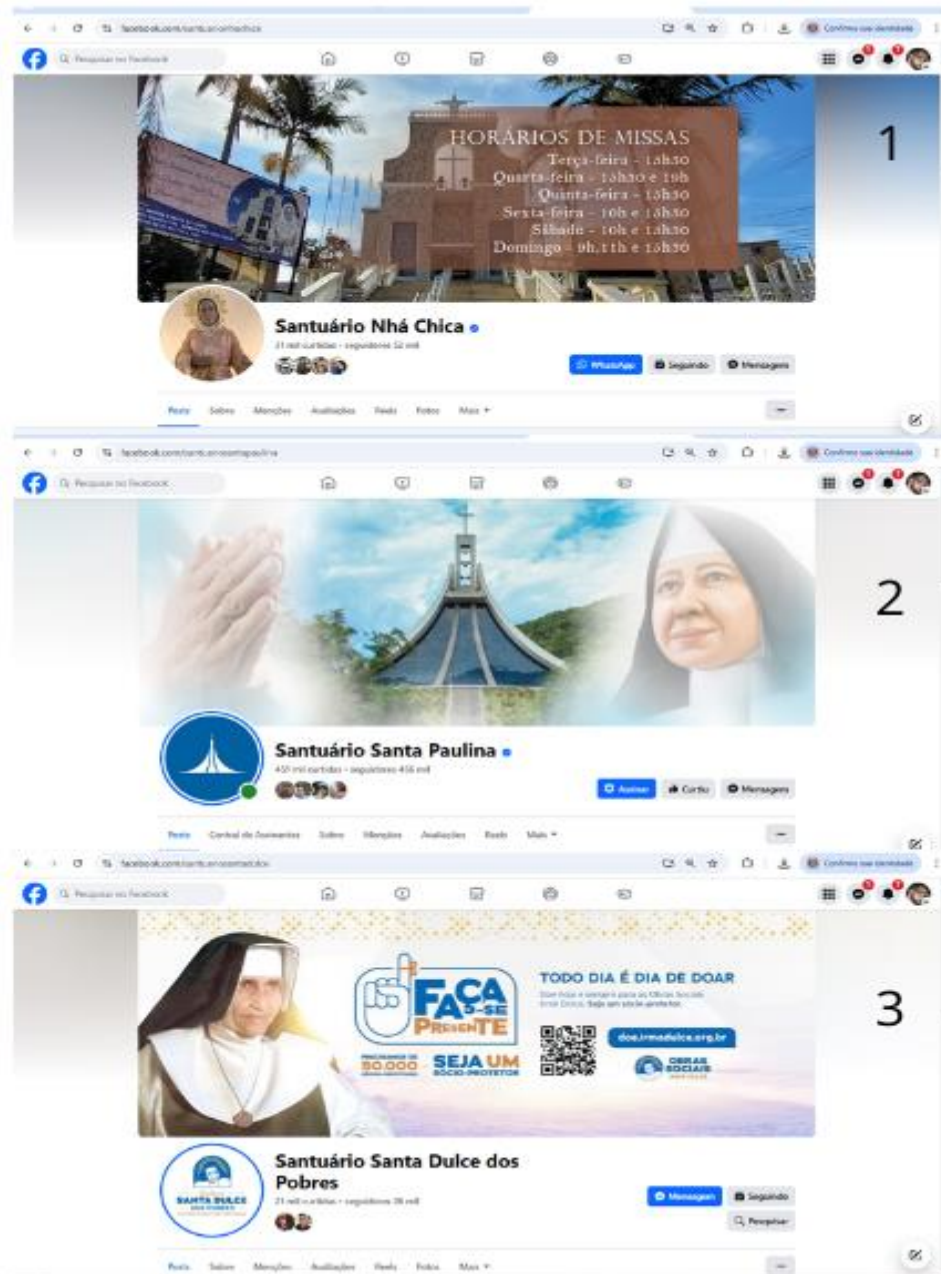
facebook.com/santuarionhachica

Confirme sua identidade

Pesquisar no Facebook

HORÁRIOS DE MISSAS
Terça-feira - 15h30
Quarta-feira - 15h30 e 19h
Quinta-feira - 15h30
Sexta-feira - 10h e 15h30
Sábado - 10h e 15h30
Domingo - 9h, 11h e 15h30

1

Santuário Nhá Chica
21 mil curtidas • seguidores 32 mil

WhatsApp
Seguindo
Mensagem

Posts Sobre Menções Avaliações Reels Fotos Mais

facebook.com/santuariosantapaulina

Confirme sua identidade

Pesquisar no Facebook

2

Santuário Santa Paulina
410 mil curtidas • seguidores 456 mil

Assinar
Curtiu
Mensagem

Posts Central de Assinantes Sobre Menções Avaliações Reels Mais

facebook.com/santuariodulce

Confirme sua identidade

Pesquisar no Facebook

FAÇA-SE PRESENTE
PRECISAMOS DE 50.000
SEJA UM SÓCIO-PROTETOR
TODO DIA É DIA DE DOAR
Doe hoje e sempre para as Obras Sociais Irmã Dulce. Seja um sócio-protetor.
doe.irmadulce.org.br
OBRAS SOCIAIS IRMÃ DULCE

3

SANTA DULCE DOS POBRES

Santuário Santa Dulce dos Pobres
21 mil curtidas • seguidores 28 mil

Mensagem
Seguindo
Pesquisar

Posts Sobre Menções Avaliações Reels Fotos Mais